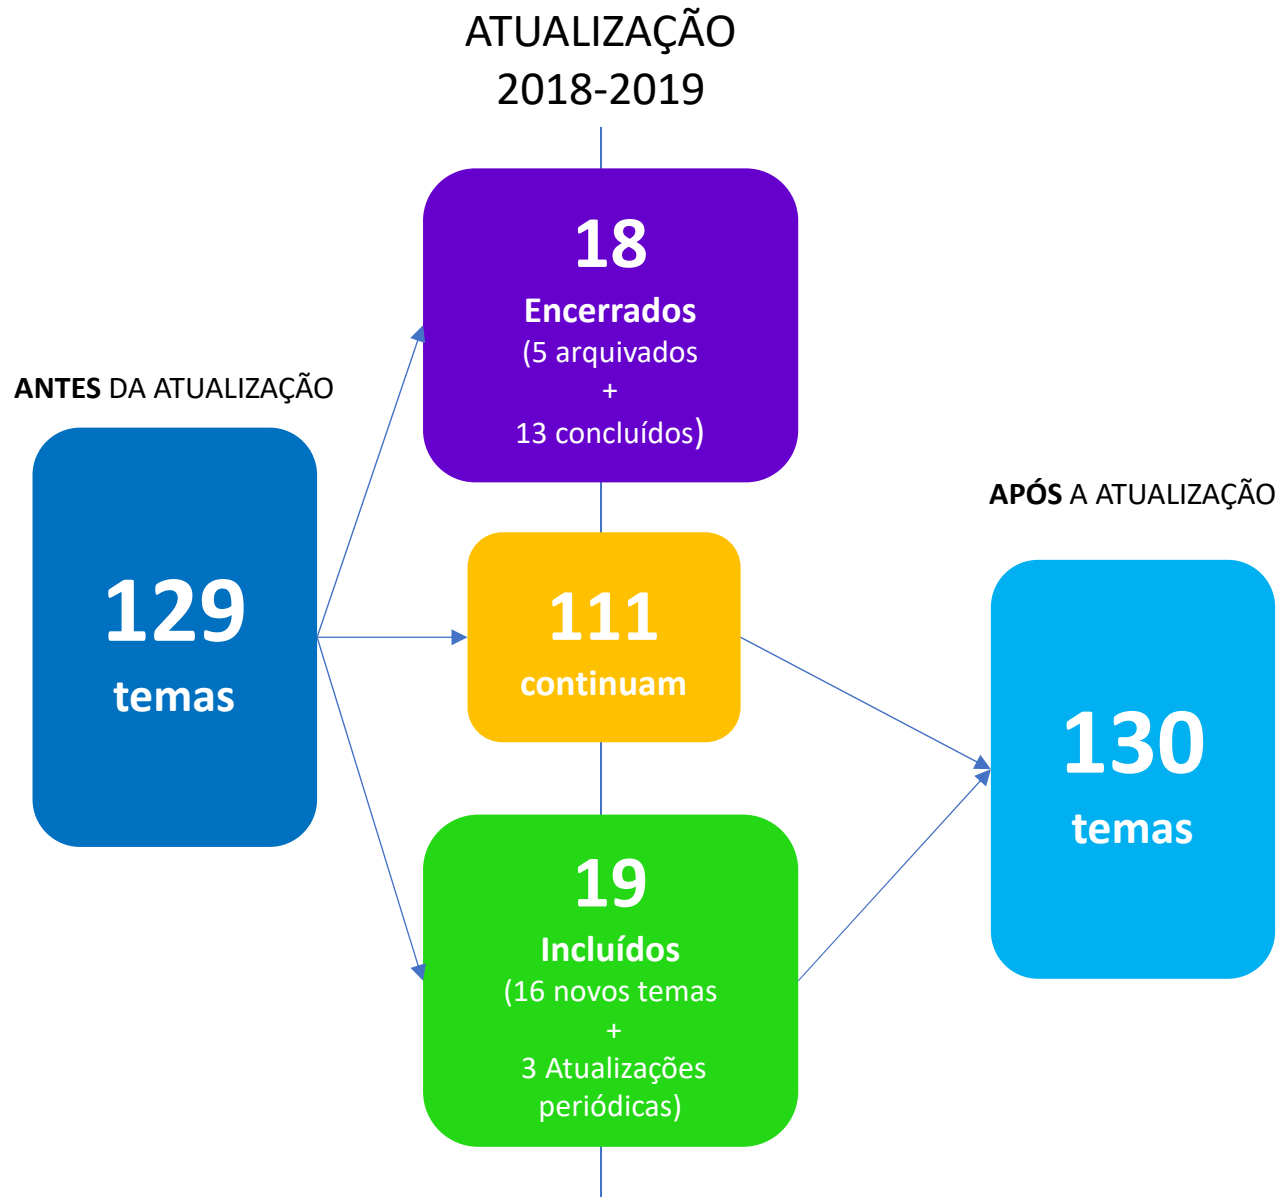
ATUALIZAÇÃO
2018-2019

ANTES DA ATUALIZAÇÃO

129
temas

18
Encerrados
(5 arquivados
+
13 concluídos)

111
continuam

19
Incluídos
(16 novos temas
+
3 Atualizações periódicas)

APÓS A ATUALIZAÇÃO

130
temas